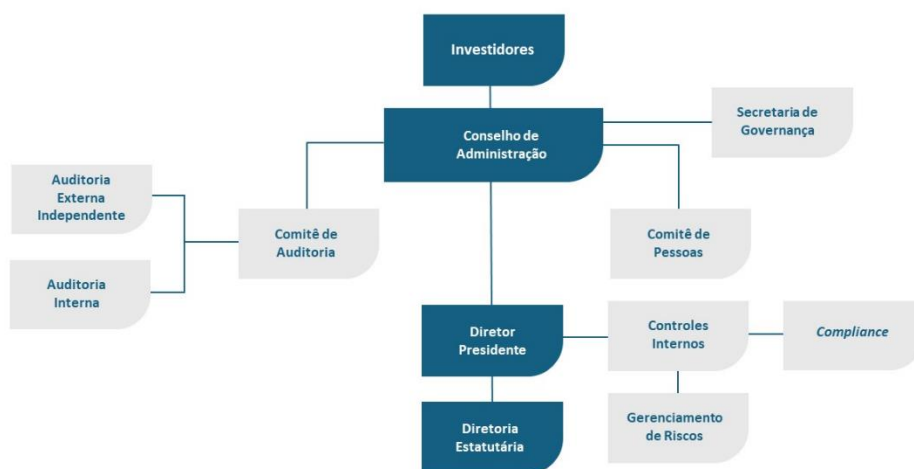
Investidores

Conselho de Administração

Secretaria de Governança

Auditoria Externa Independente

Comitê de Auditoria

Comitê de Pessoas

Auditoria Interna

Diretor Presidente

Controles Internos

*Compliance*

Gerenciamento de Riscos

Diretoria Estatutária